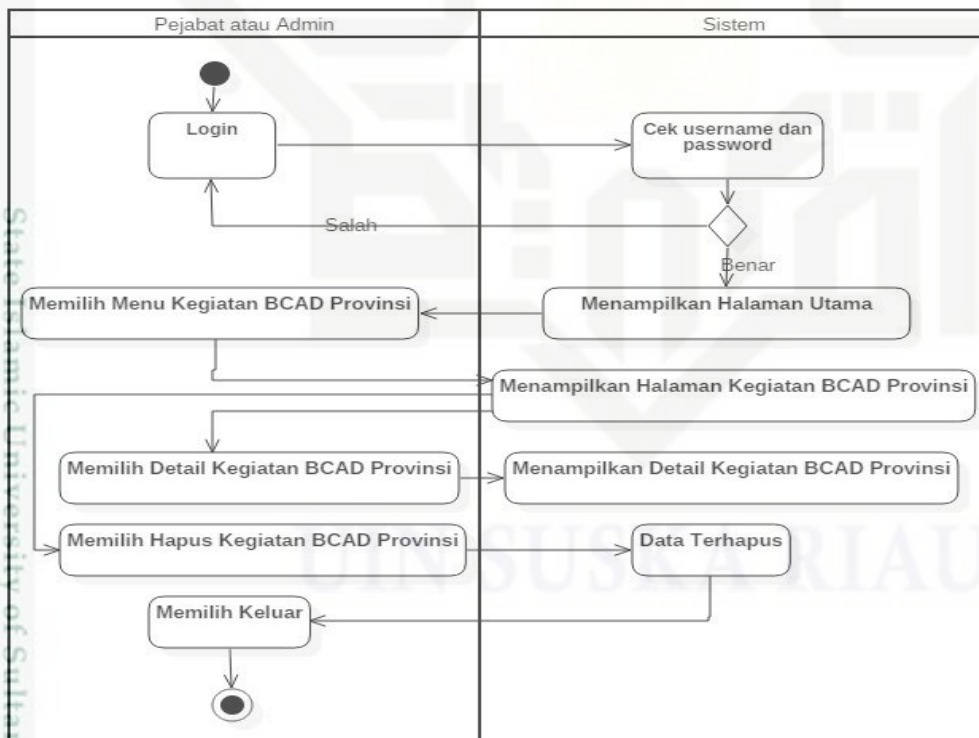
Pejabat atau Admin

Sistem

Login

Cek username dan password

Salah

Benar

Memilih Menu Kegiatan BCAD Provinsi

Menampilkan Halaman Utama

Menampilkan Halaman Kegiatan BCAD Provinsi

Memilih Detail Kegiatan BCAD Provinsi

Menampilkan Detail Kegiatan BCAD Provinsi

Memilih Hapus Kegiatan BCAD Provinsi

Data Terhapus

Memilih Keluar

State Islamic University of Sulta

UIN SUSKA RIAU